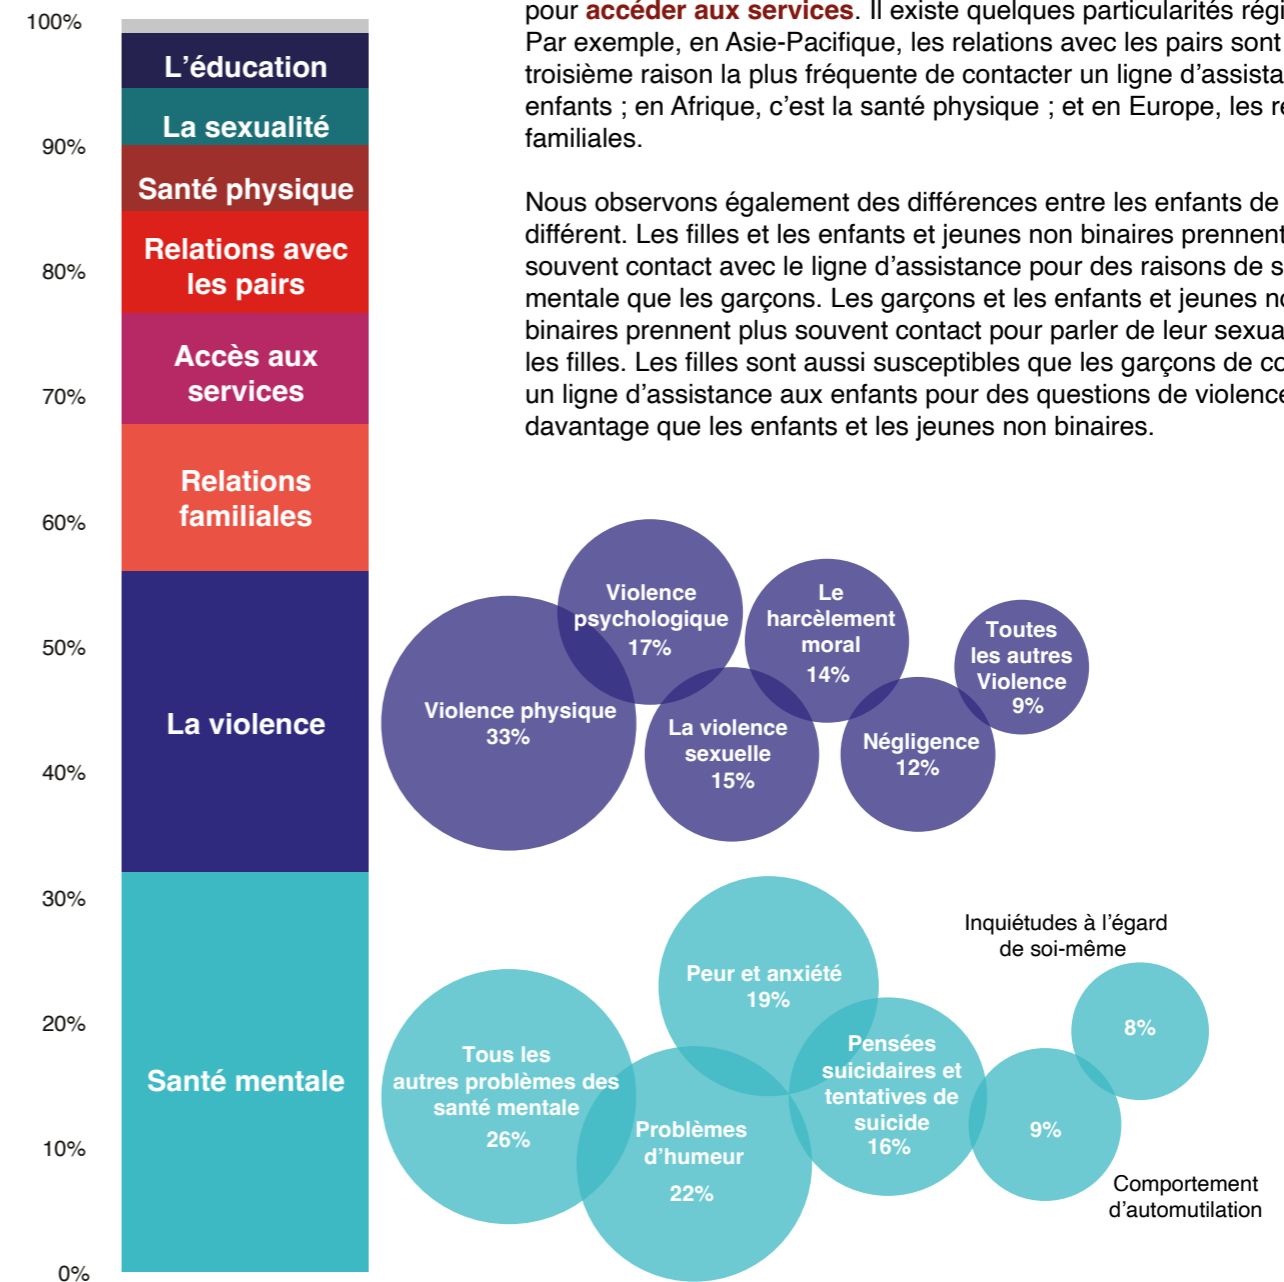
100%
90%
80%
70%
60%
50%
40%
30%
20%
10%
0%

L'éducation
La sexualité
Santé physique
Relations avec les pairs
Accès aux services
Relations familiales
La violence
Santé mentale

pour **accéder aux services**. Il existe quelques particularités régi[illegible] Par exemple, en Asie-Pacifique, les relations avec les pairs sont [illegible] troisième raison la plus fréquente de contacter un ligne d'assista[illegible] enfants ; en Afrique, c'est la santé physique ; et en Europe, les re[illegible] familiales.

Nous observons également des différences entre les enfants de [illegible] différent. Les filles et les enfants et jeunes non binaires prennent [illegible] souvent contact avec le ligne d'assistance pour des raisons de s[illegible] mentale que les garçons. Les garçons et les enfants et jeunes no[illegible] binaires prennent plus souvent contact pour parler de leur sexua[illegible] les filles. Les filles sont aussi susceptibles que les garçons de co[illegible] un ligne d'assistance aux enfants pour des questions de violence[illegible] davantage que les enfants et les jeunes non binaires.

Violence psychologique 17%
Le harcèlement moral 14%
Toutes les autres Violence 9%
Violence physique 33%
La violence sexuelle 15%
Négligence 12%

Peur et anxiété 19%
Inquiétudes à l'égard de soi-même
8%
Tous les autres problèmes des santé mentale 26%
Pensées suicidaires et tentatives de suicide 16%
Problèmes d'humeur 22%
9%
Comportement d'automutilation